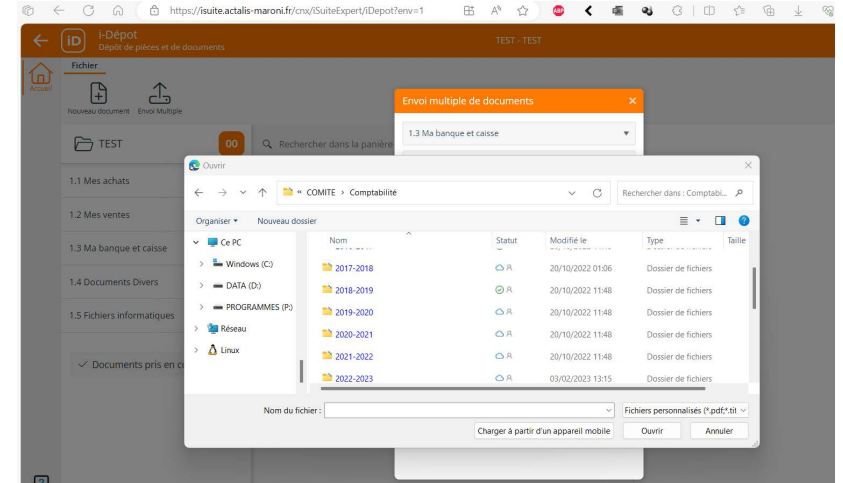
https://isuite.actalis-maroni.fr/cnx/iSuiteExpert/iDepot?env=1

iD i-Dépot
Dépôt de pièces et de documents

TEST - TEST

Accueil

Fichier

Nouveau document Envoi Multiple

TEST 00

Rechercher dans la panière

1.1 Mes achats

1.2 Mes ventes

1.3 Ma banque et caisse

1.4 Documents Divers

1.5 Fichiers informatiques

Documents pris en c

Envoi multiple de documents

1.3 Ma banque et caisse

Ouvrir

« COMITE › Comptabilité

Rechercher dans : Comptabi...

Organiser ▾ Nouveau dossier

Ce PC
Windows (C:)
DATA (D:)
PROGRAMMES (P:)
Réseau
Linux

| Nom | Statut | Modifié le | Type | Taille |
|---|---|---|---|---|
| 2017-2018 | | 20/10/2022 01:06 | Dossier de fichiers | |
| 2018-2019 | | 20/10/2022 11:48 | Dossier de fichiers | |
| 2019-2020 | | 20/10/2022 11:48 | Dossier de fichiers | |
| 2020-2021 | | 20/10/2022 11:48 | Dossier de fichiers | |
| 2021-2022 | | 20/10/2022 11:48 | Dossier de fichiers | |
| 2022-2023 | | 03/02/2023 13:15 | Dossier de fichiers | |

Nom du fichier :

Fichiers personnalisés (*.pdf;*.tif

Charger à partir d'un appareil mobile

Ouvrir

Annuler